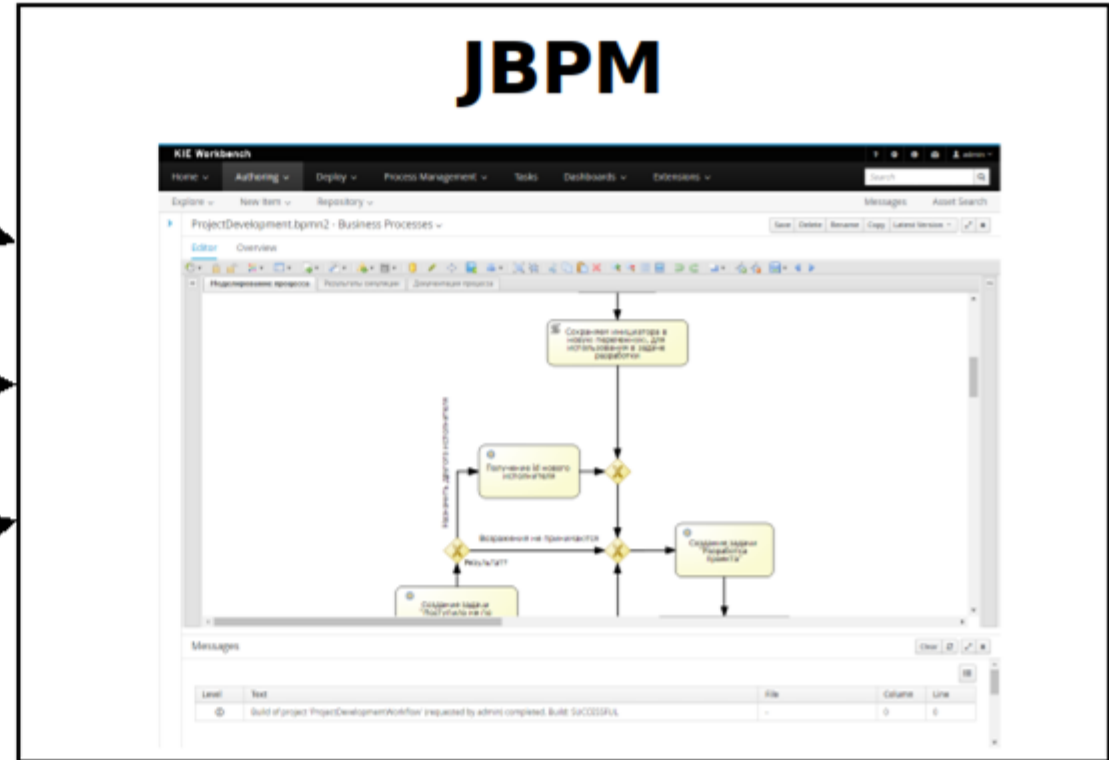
JBPM

KIE Workbench

admin

Home Authoring Deploy Process Management Tasks Dashboards Extensions

Search

Explore New Item Repository

Messages Asset Search

ProjectDevelopment.bpmn2 - Business Processes

Save Delete Rename Copy Latest Version

Editor Overview

Моделирование процесса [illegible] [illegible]

Сохранение инициатора в новую переменную, для использования в задаче разработки

Получение Id нового исполнителя

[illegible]

Возражений не принимается

Результат?

Создание задачи "Разработка проекта"

Создание задачи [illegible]

Messages

Clear

| Level | Text | File | Column | Line |
|---|---|---|---|---|
| | Build of project 'ProjectDevelopmentWorkflow' (requested by admin) completed. Build: SUCCESSFUL | - | 0 | 0 |